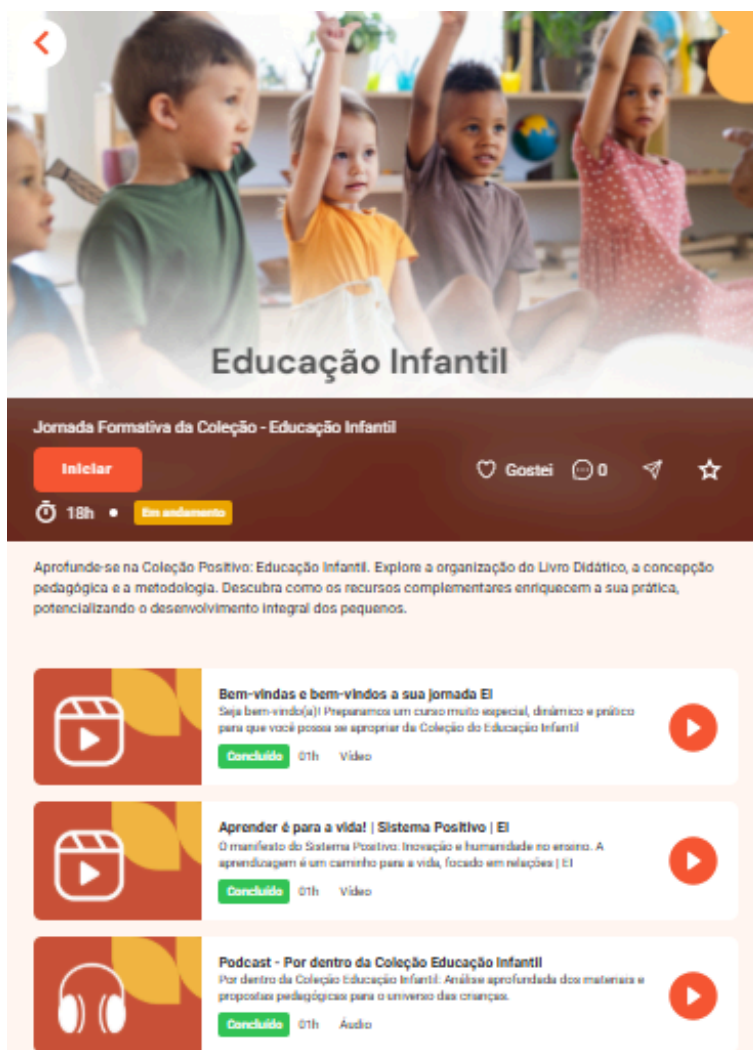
Educação Infantil

Jornada Formativa da Coleção - Educação Infantil

Iniciar

Gostei 0

18h • Em andamento

Aprofunde-se na Coleção Positivo: Educação Infantil. Explore a organização do Livro Didático, a concepção pedagógica e a metodologia. Descubra como os recursos complementares enriquecem a sua prática, potencializando o desenvolvimento integral dos pequenos.

Bem-vindas e bem-vindos à sua jornada EI
Seja bem-vindo(a)! Preparamos um curso muito especial, dinâmico e prático para que você possa se apropriar da Coleção do Educação Infantil
Concluído 01h Vídeo

Aprender é para a vida! | Sistema Positivo | EI
O manifesto do Sistema Positivo: Inovação e humanidade no ensino. A aprendizagem é um caminho para a vida, focado em relações | EI
Concluído 01h Vídeo

Podcast - Por dentro da Coleção Educação Infantil
Por dentro da Coleção Educação Infantil: Análise aprofundada dos materiais e propostas pedagógicas para o universo das crianças.
Concluído 01h Áudio